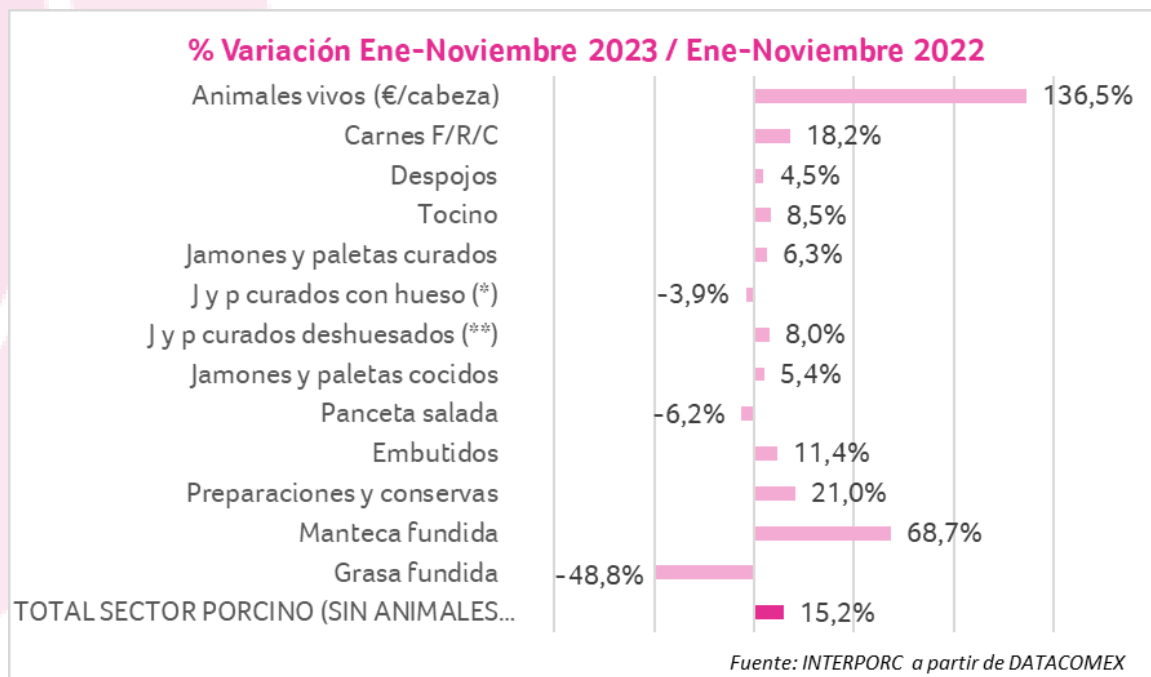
% Variación Ene-Noviembre 2023 / Ene-Noviembre 2022

Animales vivos (€/cabeza) 136,5%
Carnes F/R/C 18,2%
Despojos 4,5%
Tocino 8,5%
Jamones y paletas curados 6,3%
J y p curados con hueso (*) -3,9%
J y p curados deshuesados (**) 8,0%
Jamones y paletas cocidos 5,4%
Panceta salada -6,2%
Embutidos 11,4%
Preparaciones y conservas 21,0%
Manteca fundida 68,7%
Grasa fundida -48,8%
TOTAL SECTOR PORCINO (SIN ANIMALES... 15,2%

Fuente: INTERPORC a partir de DATACOMEX